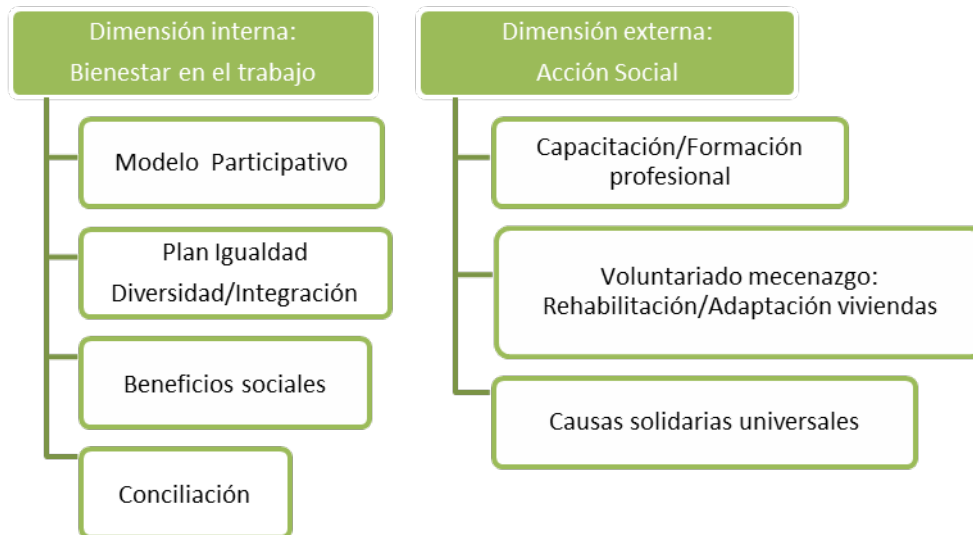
Dimensión interna:
Bienestar en el trabajo

Modelo Participativo

Plan Igualdad
Diversidad/Integración

Beneficios sociales

Conciliación

Dimensión externa:
Acción Social

Capacitación/Formación profesional

Voluntariado mecenazgo:
Rehabilitación/Adaptación viviendas

Causas solidarias universales